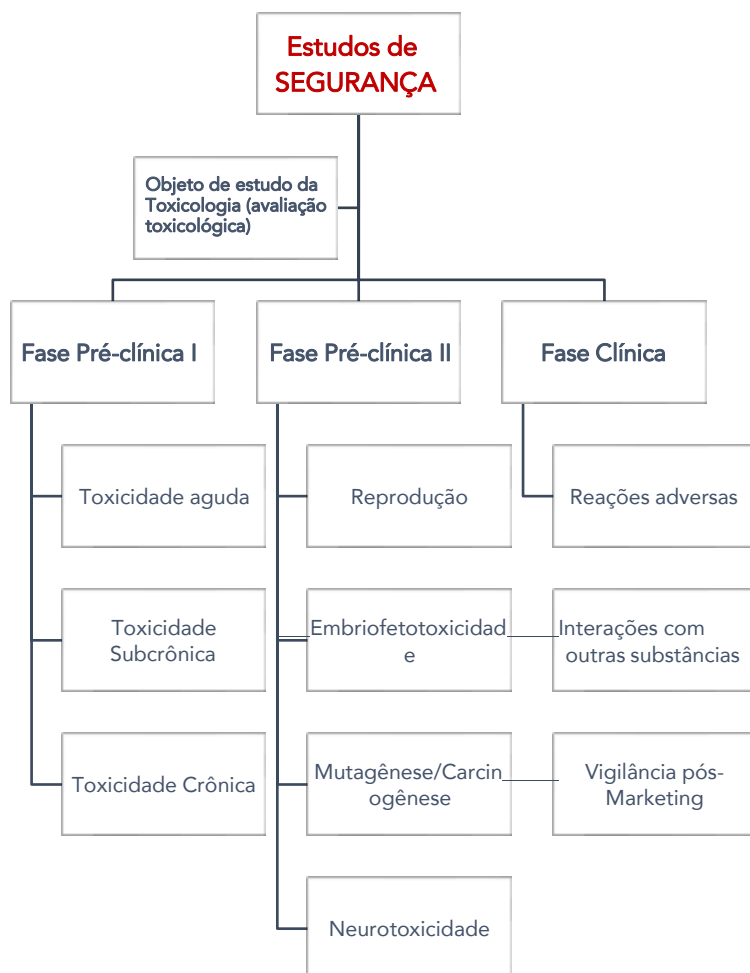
Estudos de SEGURANÇA

Objeto de estudo da Toxicologia (avaliação toxicológica)

Fase Pré-clínica I

Fase Pré-clínica II

Fase Clínica

Toxicidade aguda

Toxicidade Subcrônica

Toxicidade Crônica

Reprodução

Embriofetotoxicidade

Mutagênese/Carcinogênese

Neurotoxicidade

Reações adversas

Interações com outras substâncias

Vigilância pós-Marketing